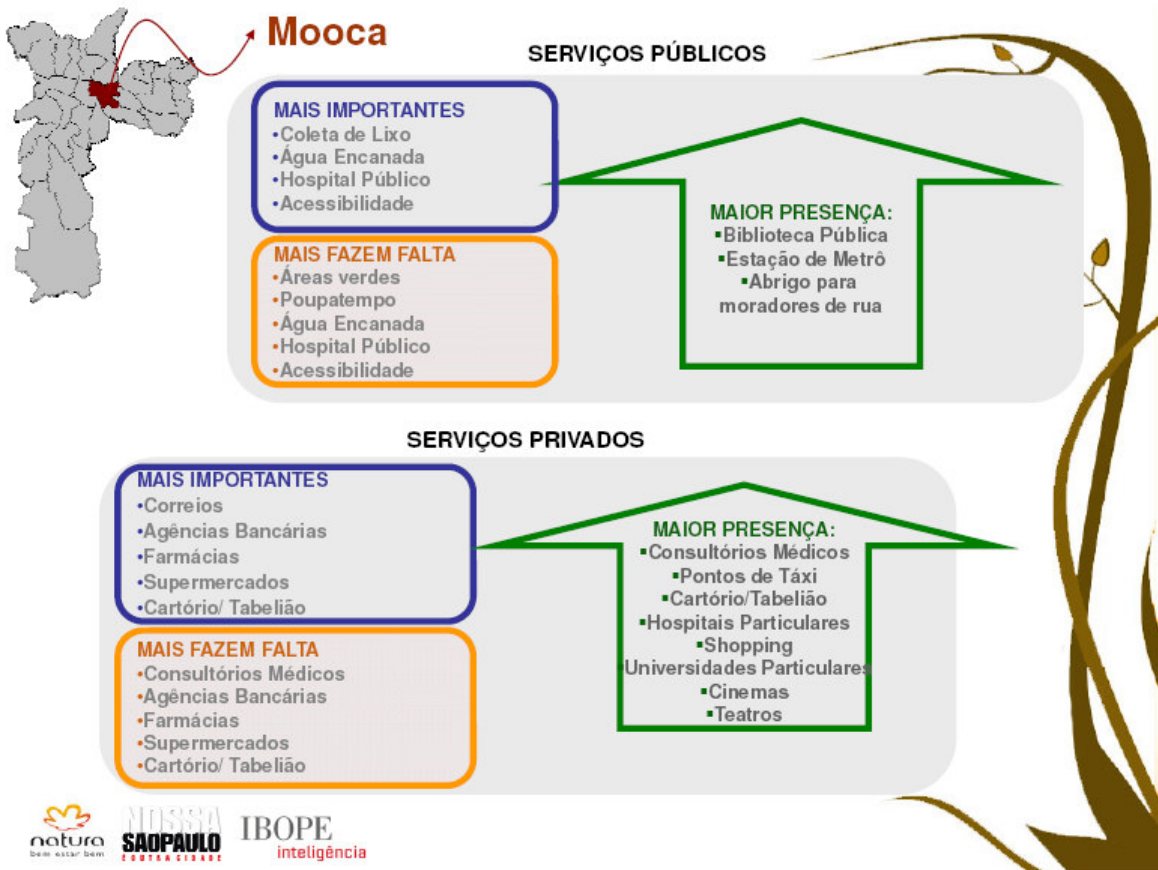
Mooca

SERVIÇOS PÚBLICOS

MAIS IMPORTANTES
•Coleta de Lixo
•Água Encanada
•Hospital Público
•Acessibilidade

MAIS FAZEM FALTA
•Áreas verdes
•Poupatempo
•Água Encanada
•Hospital Público
•Acessibilidade

MAIOR PRESENÇA:
▪Biblioteca Pública
▪Estação de Metrô
▪Abrigo para moradores de rua

SERVIÇOS PRIVADOS

MAIS IMPORTANTES
•Correios
•Agências Bancárias
•Farmácias
•Supermercados
•Cartório/ Tabelião

MAIS FAZEM FALTA
•Consultórios Médicos
•Agências Bancárias
•Farmácias
•Supermercados
•Cartório/ Tabelião

MAIOR PRESENÇA:
▪Consultórios Médicos
▪Pontos de Táxi
▪Cartório/Tabelião
▪Hospitais Particulares
▪Shopping
Universidades Particulares
▪Cinemas
▪Teatros

natura bem estar bem
NOSSA SAOPAULO OUTRA CIDADE
IBOPE inteligência